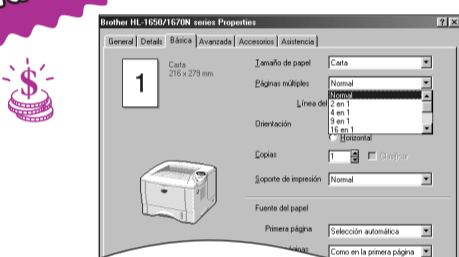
Brother HL-1650/1670N series Properties

?
X

General
Details
Básica
Avanzada
Accesorios
Asistencia

1

Carta
216 x 279 mm

Tamaño de papel
Carta

Páginas múltiples
Normal

Línea del
Normal
2 en 1
4 en 1
9 en 1
16 en 1

Orientación
Horizontal

Copias
1
Clasificar

Soporte de impresión
Normal

Fuente del papel

Primera página
Selección automática

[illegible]áginas
Como en la primera página